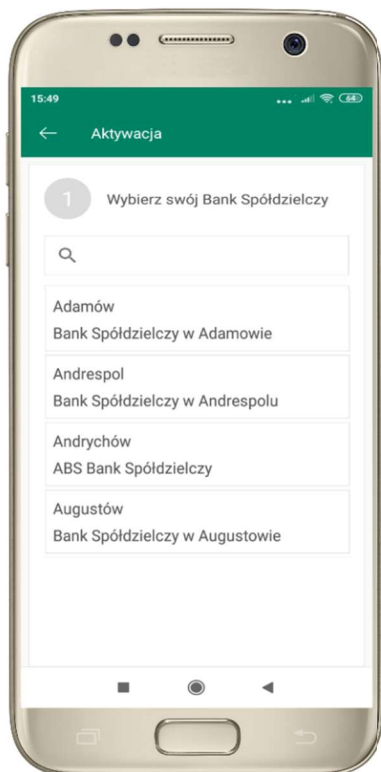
15:49

Aktywacja

1 Wybierz swój Bank Spółdzielczy

Adamów
Bank Spółdzielczy w Adamowie

Andrespol
Bank Spółdzielczy w Andrespolu

Andrychów
ABS Bank Spółdzielczy

Augustów
Bank Spółdzielczy w Augustowie